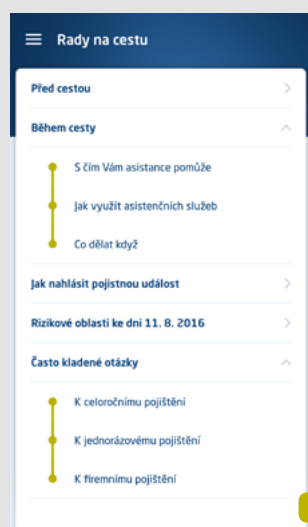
Rady na cestu

Před cestou

Během cesty

S čím Vám asistance pomůže

Jak využít asistenčních služeb

Co dělat když

Jak nahlásit pojistnou událost

Rizikové oblasti ke dni 11. 8. 2016

Často kladené otázky

K celoročnímu pojištění

K jednorázovému pojištění

K firemnímu pojištění